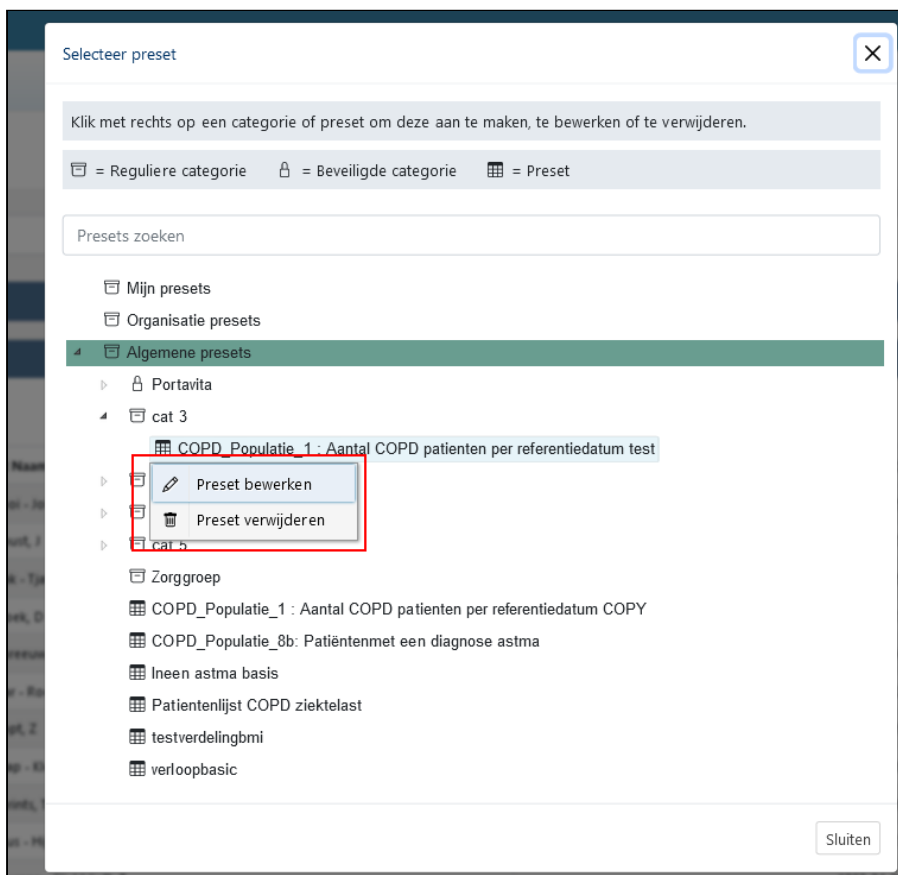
Selecteer preset

Klik met rechts op een categorie of preset om deze aan te maken, te bewerken of te verwijderen.

= Reguliere categorie = Beveiligde categorie = Preset

Presets zoeken

Mijn presets
Organisatie presets
Algemene presets
Portavita
cat 3
COPD_Populatie_1 : Aantal COPD patienten per referentiedatum test
Preset bewerken
Preset verwijderen
cat 5
Zorggroep
COPD_Populatie_1 : Aantal COPD patienten per referentiedatum COPY
COPD_Populatie_8b: Patiëntenmet een diagnose astma
Ineen astma basis
Patientenlijst COPD ziektelast
testverdelingbmi
verloopbasic

Sluiten